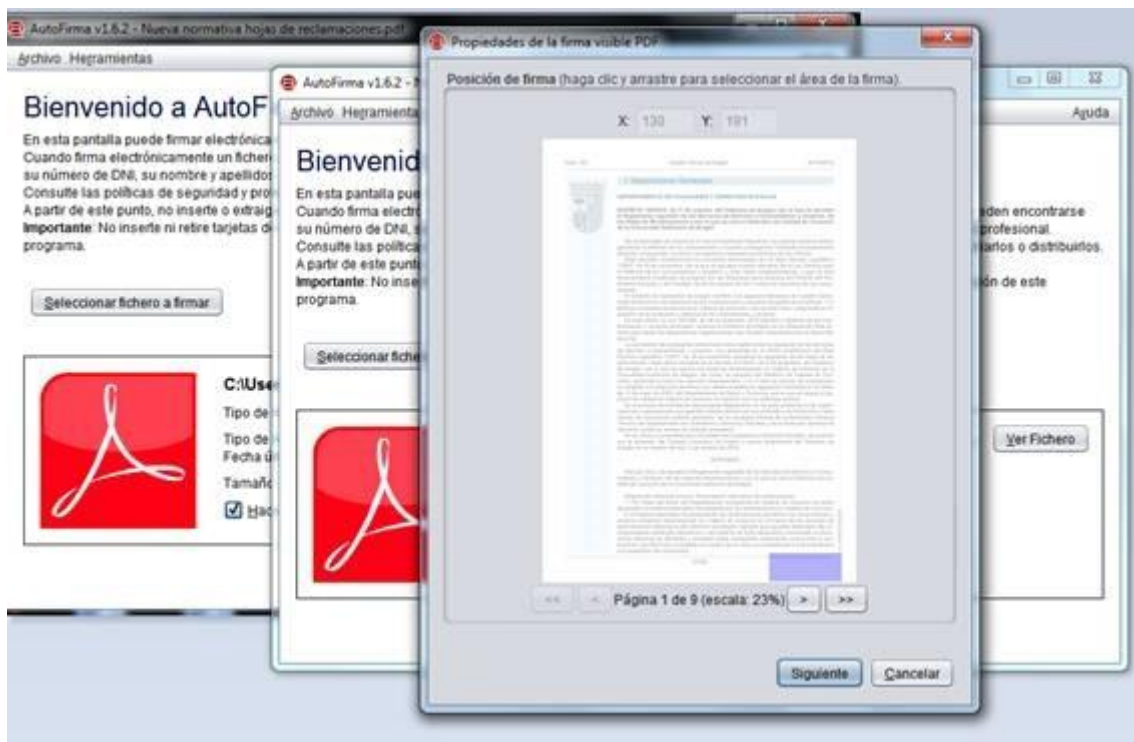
AutoFirma v1.6.2 - Nueva normativa hojas de reclamaciones.pdf
Archivo Herramientas

Bienvenido a AutoF
En esta pantalla puede firmar electrónica
Cuando firma electrónicamente un ficher
su número de DNI, su nombre y apellidos
Consulte las políticas de seguridad y pro
A partir de este punto, no inserte o extraig
Importante: No inserte ni retire tarjetas d
programa.

Seleccionar fichero a firmar

C:\Use
Tipo de
Tipo de
Fecha ú
Tamaño
Hac

AutoFirma v1.6.2 -
Archivo Herramienta

Bienvenid
En esta pantalla pue
Cuando firma electr
su número de DNI, s
Consulte las política
A partir de este punt
Importante: No inse
programa.

Seleccionar fiche

Ayuda
eden encontrarse
profesional.
arios o distribuidos.
ión de este

Ver Fichero

Propiedades de la firma visible PDF
Posición de firma (haga clic y arrastre para seleccionar el área de la firma).
X: 130 Y: 181
<< < Página 1 de 9 (escala: 23%) > >>
Siguiente Cancelar